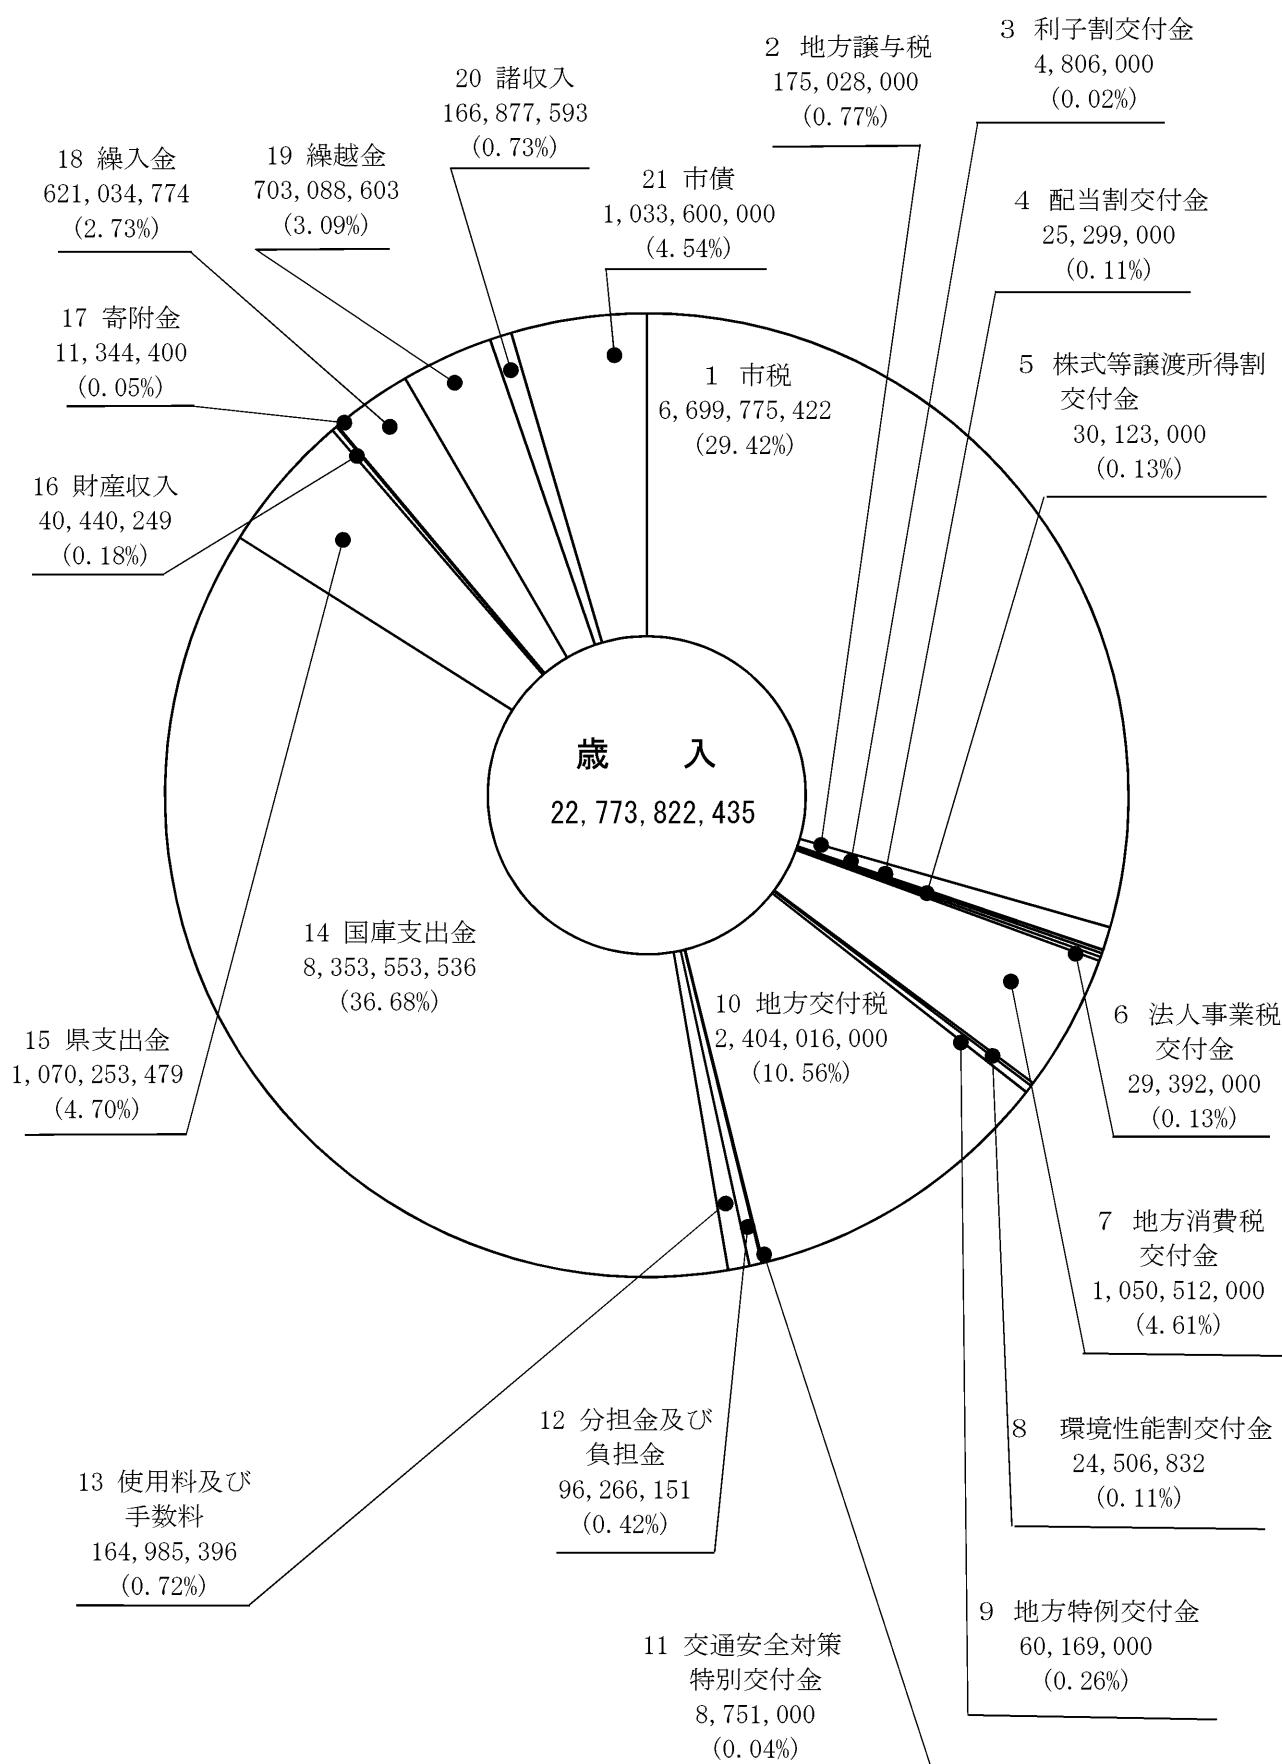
2 地方譲与税
175,028,000
(0.77%)

3 利子割交付金
4,806,000
(0.02%)

20 諸収入
166,877,593
(0.73%)

18 繰入金
621,034,774
(2.73%)

19 繰越金
703,088,603
(3.09%)

21 市債
1,033,600,000
(4.54%)

4 配当割交付金
25,299,000
(0.11%)

17 寄附金
11,344,400
(0.05%)

1 市税
6,699,775,422
(29.42%)

5 株式等譲渡所得割交付金
30,123,000
(0.13%)

16 財産収入
40,440,249
(0.18%)

歳 入
22,773,822,435

14 国庫支出金
8,353,553,536
(36.68%)

10 地方交付税
2,404,016,000
(10.56%)

6 法人事業税交付金
29,392,000
(0.13%)

15 県支出金
1,070,253,479
(4.70%)

7 地方消費税交付金
1,050,512,000
(4.61%)

12 分担金及び負担金
96,266,151
(0.42%)

8 環境性能割交付金
24,506,832
(0.11%)

13 使用料及び手数料
164,985,396
(0.72%)

9 地方特例交付金
60,169,000
(0.26%)

11 交通安全対策特別交付金
8,751,000
(0.04%)